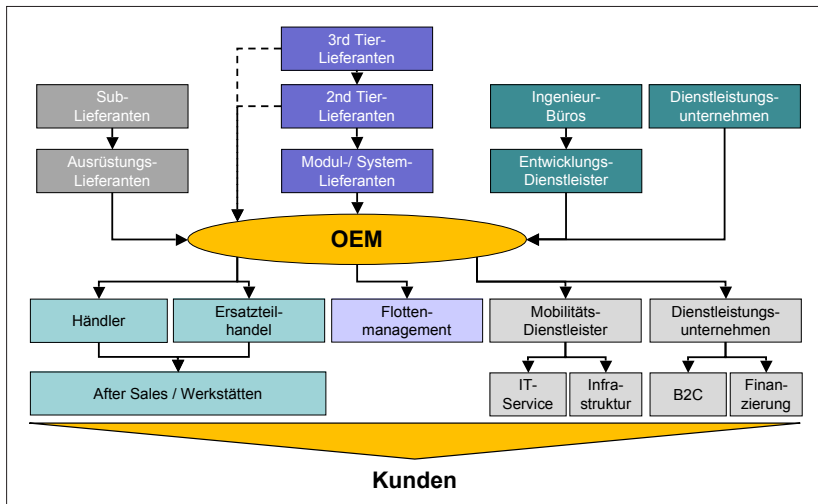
3rd Tier-Lieferanten

Sub-Lieferanten

2nd Tier-Lieferanten

Ingenieur-Büros

Dienstleistungs-unternehmen

Ausrüstungs-Lieferanten

Modul-/ System-Lieferanten

Entwicklungs-Dienstleister

OEM

Händler

Ersatzteil-handel

Flotten-management

Mobilitäts-Dienstleister

Dienstleistungs-unternehmen

After Sales / Werkstätten

IT-Service

Infra-struktur

B2C

Finan-zierung

Kunden